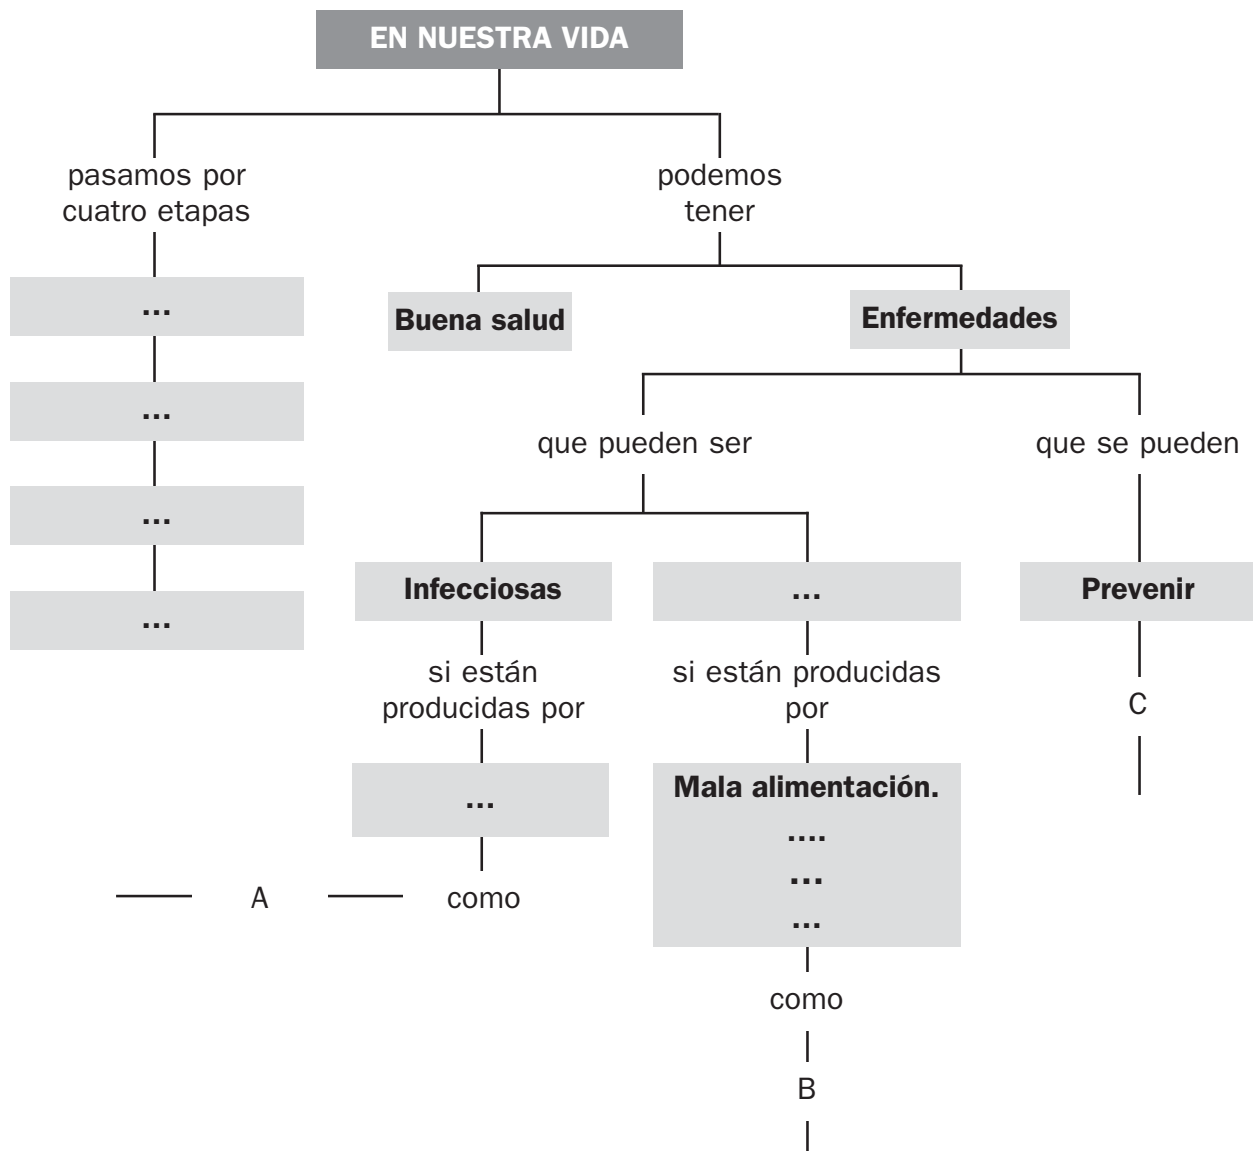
EN NUESTRA VIDA

pasamos por cuatro etapas

...

...

...

...

podemos tener

Buena salud

Enfermedades

que pueden ser

Infecciosas

si están producidas por

...

A

como

...

si están producidas por

Mala alimentación.

....

...

...

como

B

que se pueden

Prevenir

C